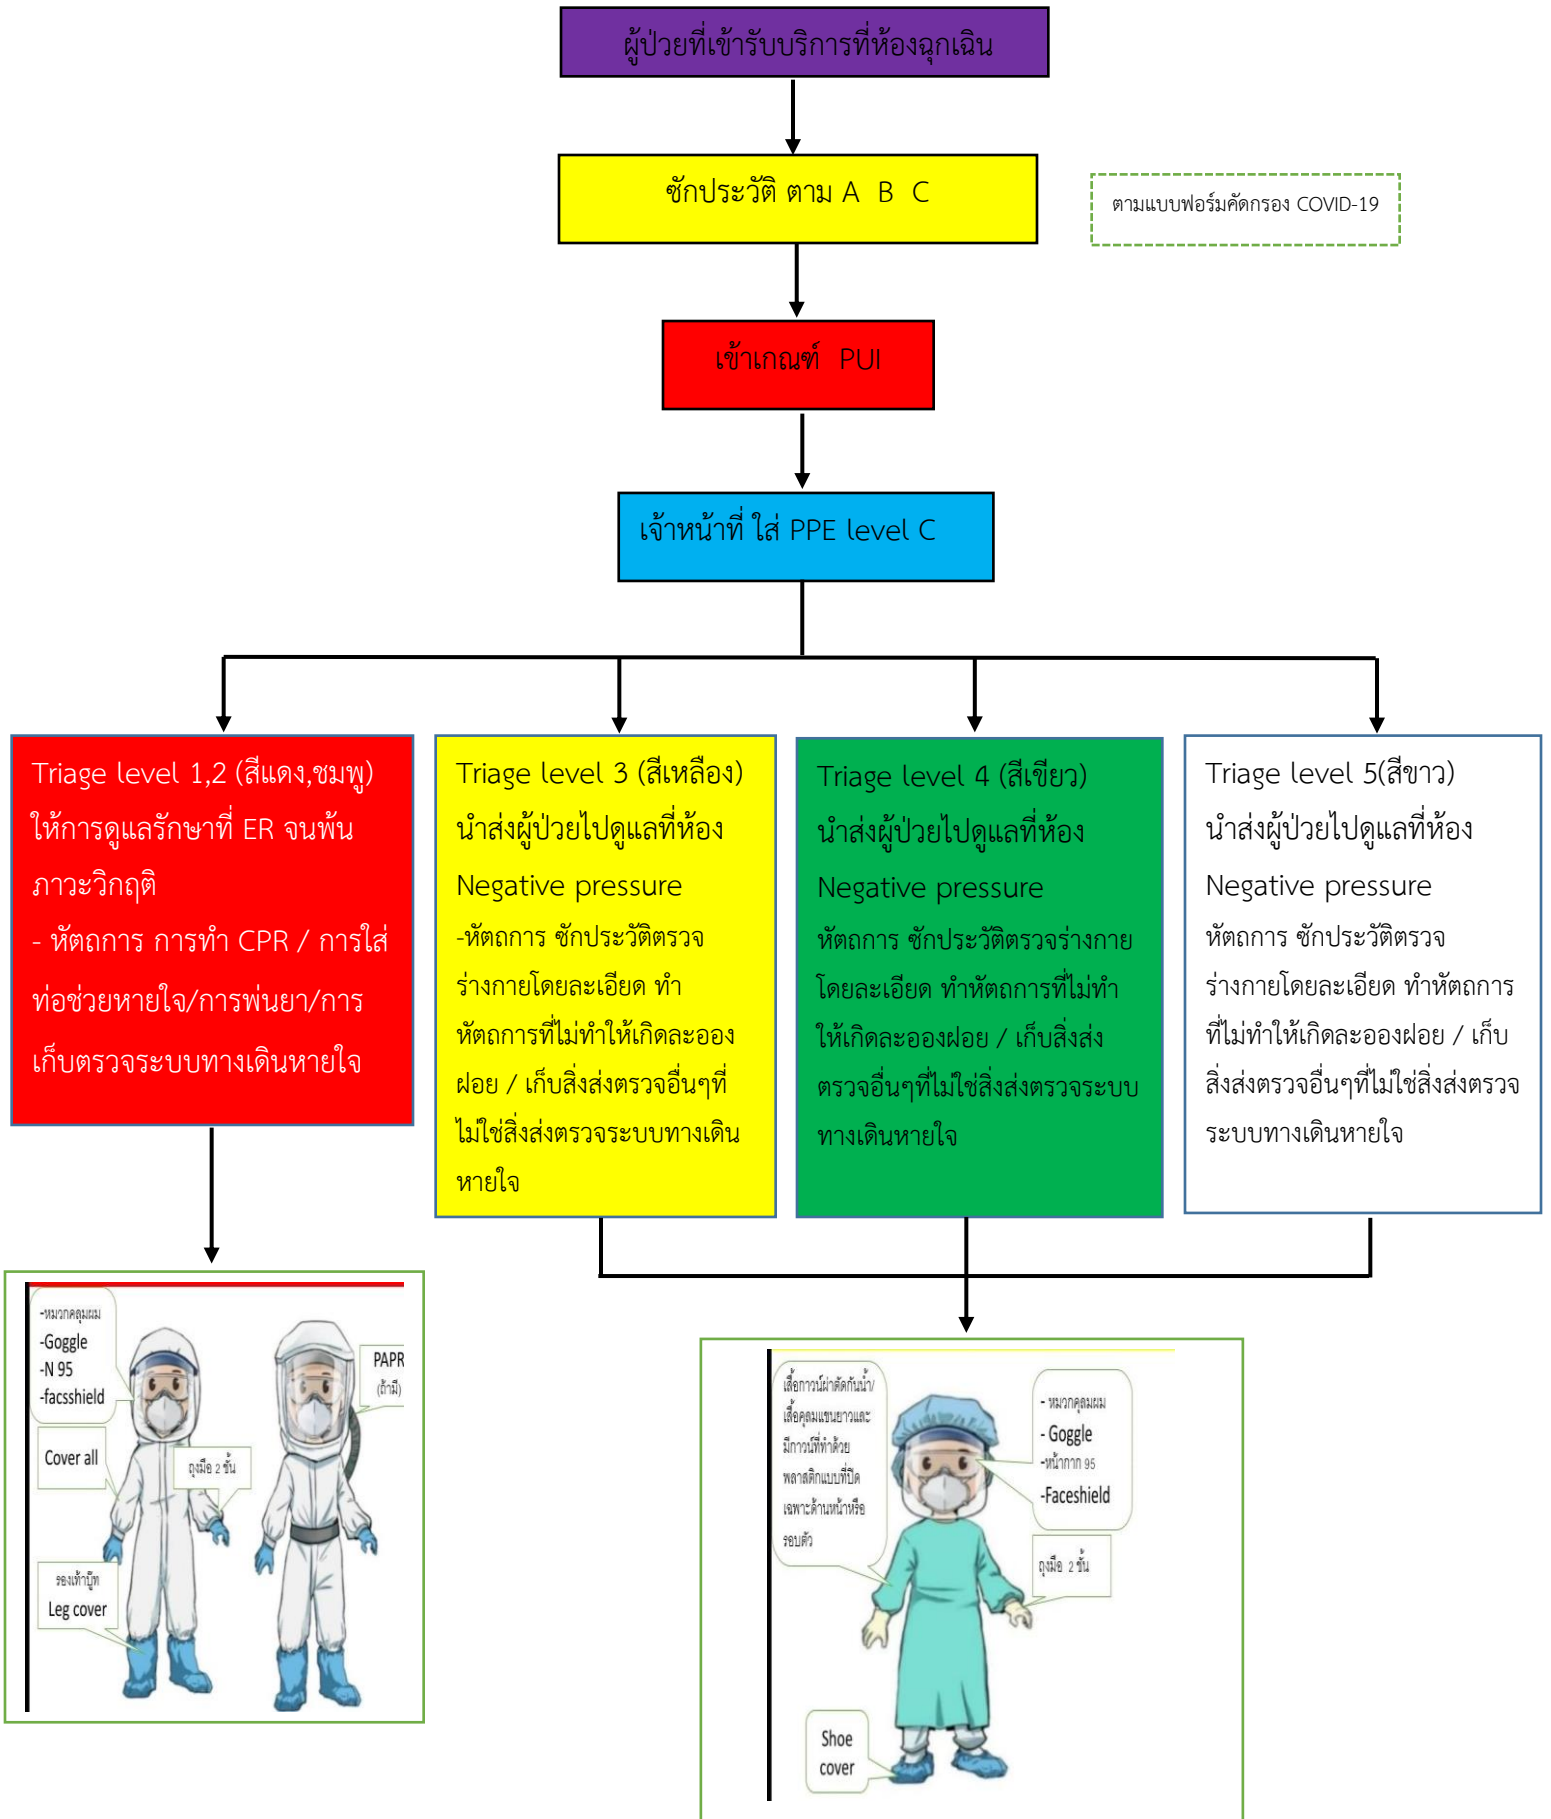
ผู้ป่วยที่เข้ารับบริการที่ห้องฉุกเฉิน

ซักประวัติ ตาม A B C

ตามแบบฟอร์มคัดกรอง COVID-19

เข้าเกณฑ์ PUI

เจ้าหน้าที่ ใส่ PPE level C

Triage level 1,2 (สีแดง,ชมพู) ให้การดูแลรักษาที่ ER จนพ้นภาวะวิกฤติ
- หัตถการ การทำ CPR / การใส่ท่อช่วยหายใจ/การพ่นยา/การเก็บตรวจระบบทางเดินหายใจ

Triage level 3 (สีเหลือง) นำส่งผู้ป่วยไปดูแลที่ห้อง Negative pressure
-หัตถการ ซักประวัติตรวจร่างกายโดยละเอียด ทำหัตถการที่ไม่ทำให้เกิดละอองฝอย / เก็บสิ่งส่งตรวจอื่นๆที่ไม่ใช่สิ่งส่งตรวจระบบทางเดินหายใจ

Triage level 4 (สีเขียว) นำส่งผู้ป่วยไปดูแลที่ห้อง Negative pressure
หัตถการ ซักประวัติตรวจร่างกายโดยละเอียด ทำหัตถการที่ไม่ทำให้เกิดละอองฝอย / เก็บสิ่งส่งตรวจอื่นๆที่ไม่ใช่สิ่งส่งตรวจระบบทางเดินหายใจ

Triage level 5(สีขาว) นำส่งผู้ป่วยไปดูแลที่ห้อง Negative pressure
หัตถการ ซักประวัติตรวจร่างกายโดยละเอียด ทำหัตถการที่ไม่ทำให้เกิดละอองฝอย / เก็บสิ่งส่งตรวจอื่นๆที่ไม่ใช่สิ่งส่งตรวจระบบทางเดินหายใจ

-หมวกคลุมผม
-Goggle
-N 95
-facsshield
Cover all
ถุงมือ 2 ชั้น
รองเท้าบู๊ท
Leg cover
PAPR
(ถ้ามี)

เสื้อกาวน์ผ่าตัดกันน้ำ/เสื้อคลุมแขนยาวและมีกาวน์ที่ทำด้วยพลาสติกแบบที่ปิดเฉพาะด้านหน้าหรือรอบตัว
- หมวกคลุมผม
- Goggle
-หน้ากาก 95
-Faceshield
ถุงมือ 2 ชั้น
Shoe cover